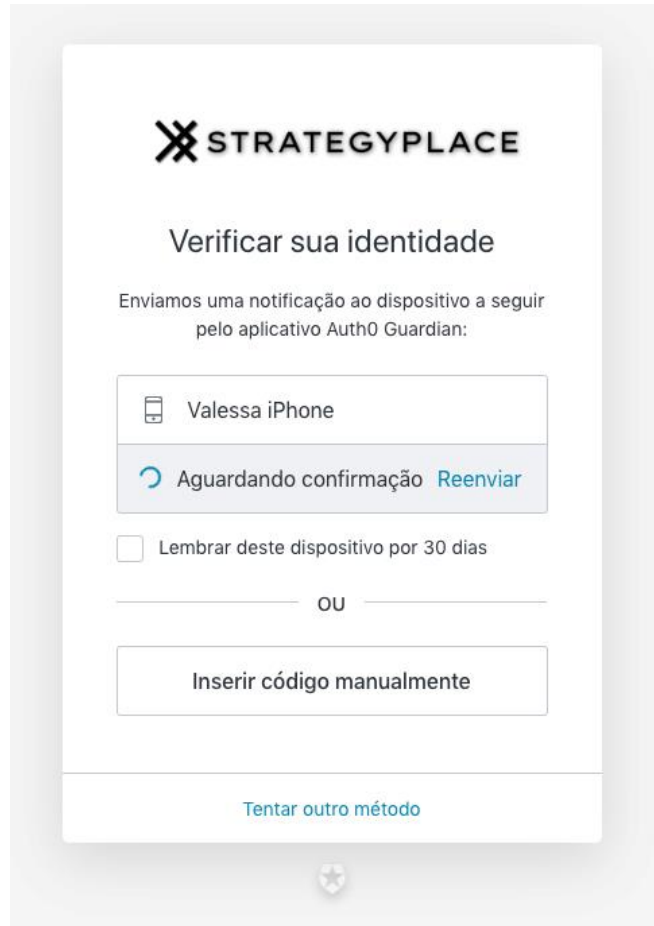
STRATEGYPLACE

Verificar sua identidade

Enviamos uma notificação ao dispositivo a seguir pelo aplicativo Auth0 Guardian:

Valessa iPhone

Aguardando confirmação Reenviar

Lembrar deste dispositivo por 30 dias

OU

Inserir código manualmente

Tentar outro método